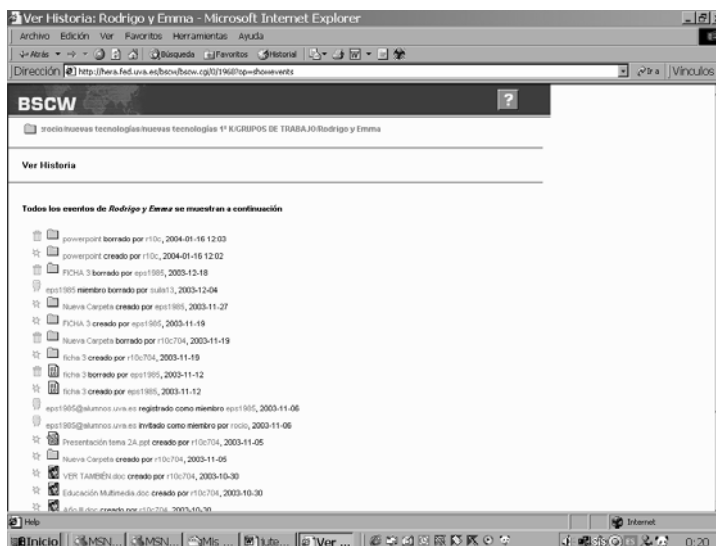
Ver Historia: Rodrigo y Emma - Microsoft Internet Explorer

Archivo Edición Ver Favoritos Herramientas Ayuda

Atrás Búsqueda Favoritos Historial

Dirección http://hera.fed.uva.es/bscw/bscw.cgi/0/1968?op=showevents Ir a Vínculos

BSCW

:rocio/nuevas tecnologias/nuevas tecnologias 1º K/GRUPOS DE TRABAJO/Rodrigo y Emma

Ver Historia

Todos los eventos de *Rodrigo y Emma* se muestran a continuación

powerpoint borrado por r10c, 2004-01-16 12:03

powerpoint creado por r10c, 2004-01-16 12:02

FICHA 3 borrado por eps1985, 2003-12-18

eps1985 miembro borrado por sulis13, 2003-12-04

Nueva Carpeta creado por eps1985, 2003-11-27

FICHA 3 creado por eps1985, 2003-11-19

Nueva Carpeta borrado por r10c704, 2003-11-19

ficha 3 creado por r10c704, 2003-11-19

ficha 3 borrado por eps1985, 2003-11-12

ficha 3 creado por eps1985, 2003-11-12

eps1985@alumnos.uva.es registrado como miembro eps1985, 2003-11-06

eps1985@alumnos.uva.es invitado como miembro por rocio, 2003-11-06

Presentación tema 2A.ppt creado por r10c704, 2003-11-05

Nueva Carpeta creado por r10c704, 2003-11-05

VER TAMBIÉN.doc creado por r10c704, 2003-10-30

Educación Multimedia.doc creado por r10c704, 2003-10-30

Año II.doc creado por r10c704, 2003-10-30

Help

Internet

Inicio MSN... MSN... Mis ... lute... Ver ...

0:20